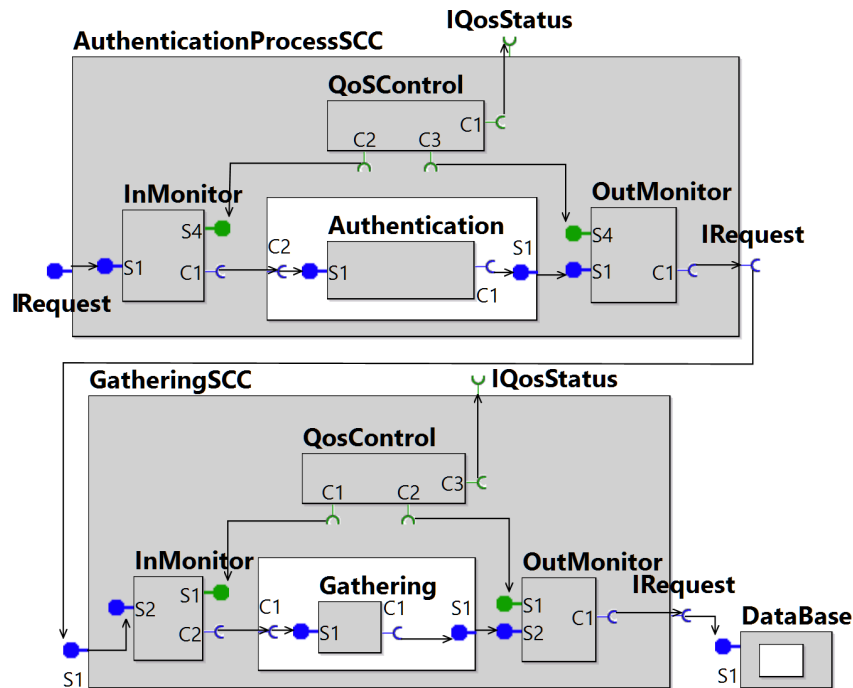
IQosStatus
AuthenticationProcessSCC
QoSControl
C1
C2
C3
InMonitor
OutMonitor
S4
Authentication
S4
C2
S1
IRequest
S1
C1
S1
S1
C1
C1
IRequest
GatheringSCC
IQosStatus
QosControl
C1
C2
C3
InMonitor
OutMonitor
Gathering
S1
C1
C1
S1
S1
IRequest
S2
C2
S1
S2
C1
DataBase
S1
S1